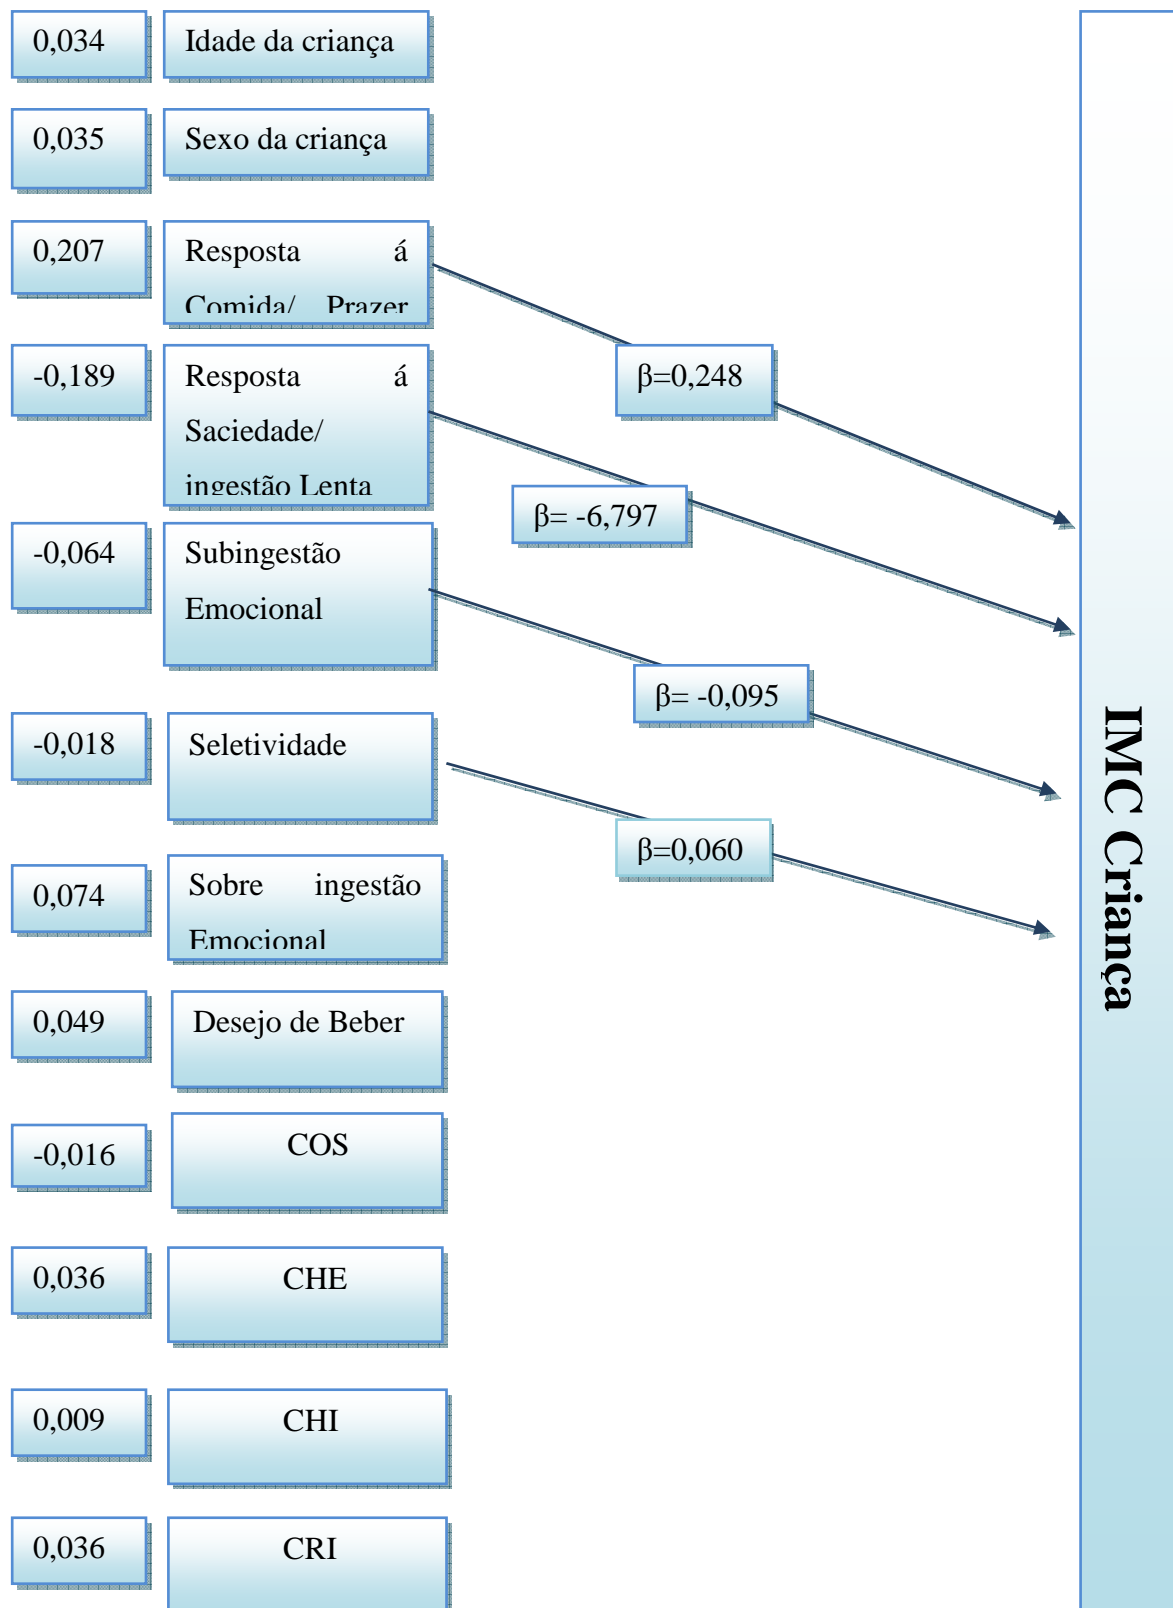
0,034 Idade da criança

0,035 Sexo da criança

0,207 Resposta á Comida/ Prazer

-0,189 Resposta á Saciedade/ ingestão Lenta

-0,064 Subingestão Emocional

-0,018 Seletividade

0,074 Sobre ingestão Emocional

0,049 Desejo de Beber

-0,016 COS

0,036 CHE

0,009 CHI

0,036 CRI

β=0,248

β= -6,797

β= -0,095

β=0,060

IMC Criança